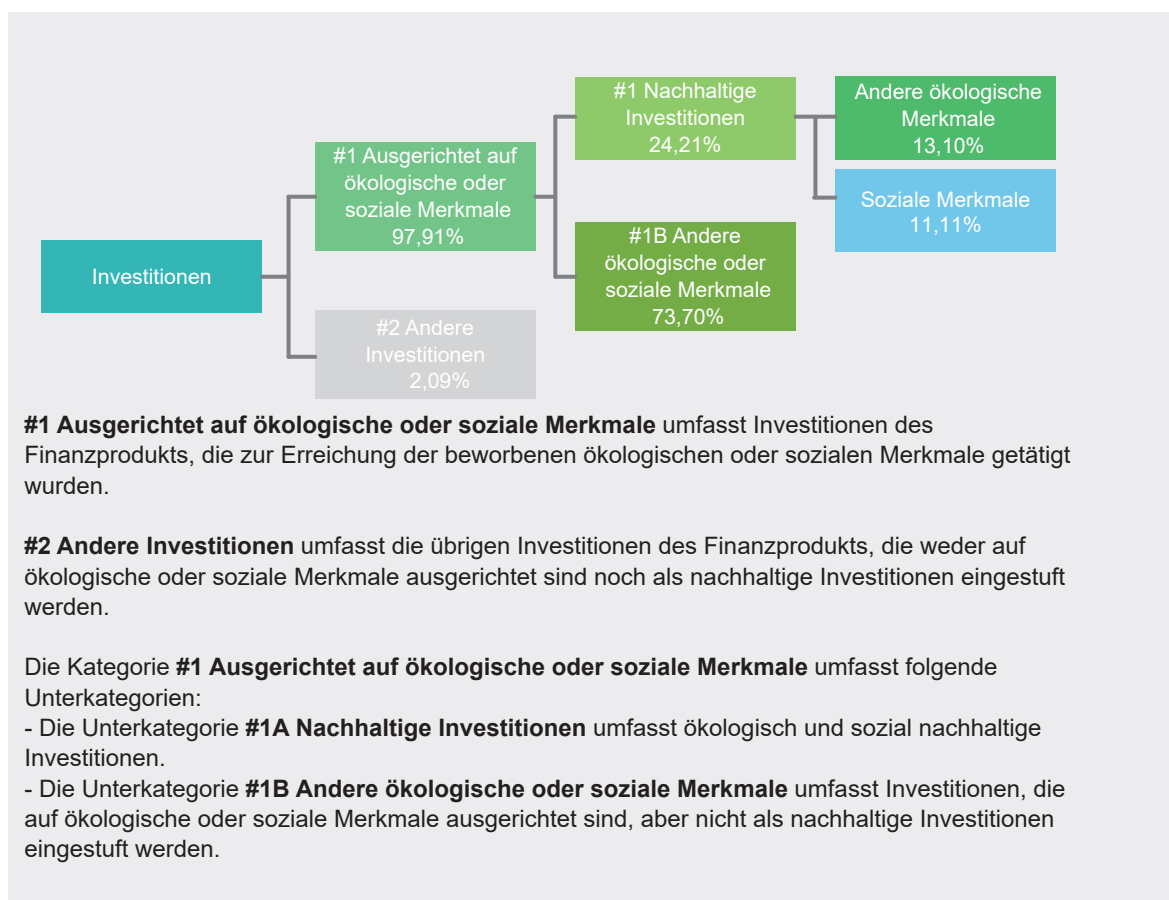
Investitionen

#1 Ausgerichtet auf ökologische oder soziale Merkmale 97,91%

#2 Andere Investitionen 2,09%

#1 Nachhaltige Investitionen 24,21%

#1B Andere ökologische oder soziale Merkmale 73,70%

Andere ökologische Merkmale 13,10%

Soziale Merkmale 11,11%

**#1 Ausgerichtet auf ökologische oder soziale Merkmale** umfasst Investitionen des Finanzprodukts, die zur Erreichung der beworbenen ökologischen oder sozialen Merkmale getätigt wurden.

**#2 Andere Investitionen** umfasst die übrigen Investitionen des Finanzprodukts, die weder auf ökologische oder soziale Merkmale ausgerichtet sind noch als nachhaltige Investitionen eingestuft werden.

Die Kategorie **#1 Ausgerichtet auf ökologische oder soziale Merkmale** umfasst folgende Unterkategorien:
- Die Unterkategorie **#1A Nachhaltige Investitionen** umfasst ökologisch und sozial nachhaltige Investitionen.
- Die Unterkategorie **#1B Andere ökologische oder soziale Merkmale** umfasst Investitionen, die auf ökologische oder soziale Merkmale ausgerichtet sind, aber nicht als nachhaltige Investitionen eingestuft werden.